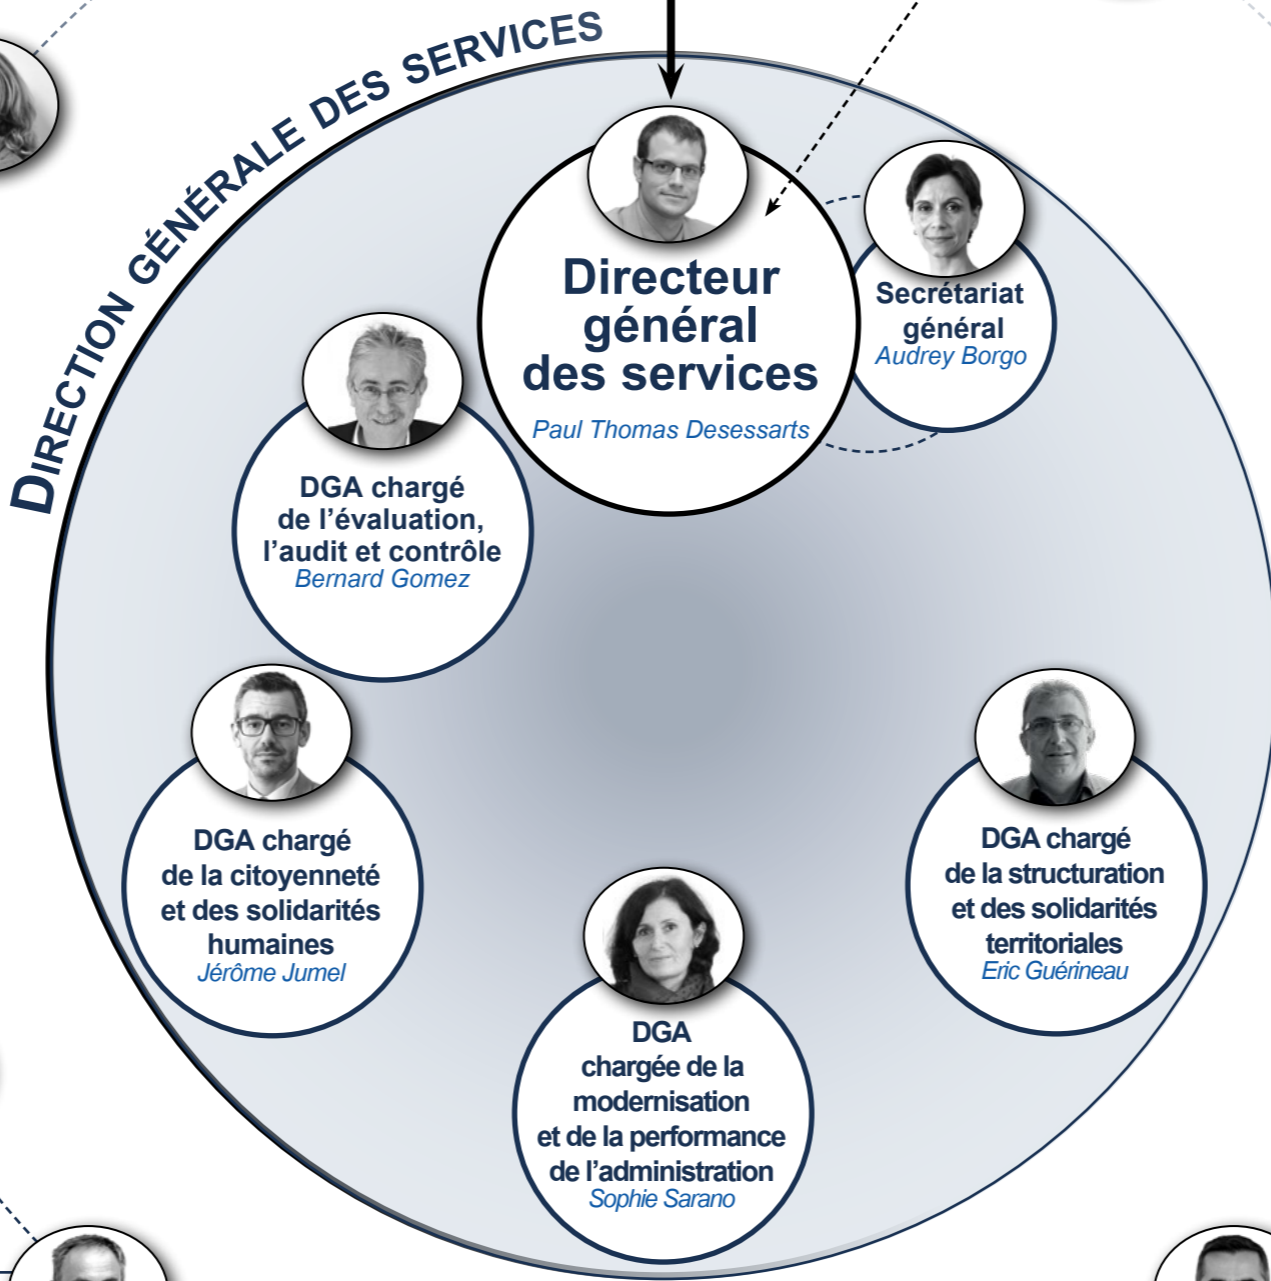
DIRECTION GÉNÉRALE DES SERVICES

Directeur général des services
Paul Thomas Desessarts

Secrétariat général
Audrey Borgo

DGA chargé de l'évaluation, l'audit et contrôle
Bernard Gomez

DGA chargé de la citoyenneté et des solidarités humaines
Jérôme Jumel

DGA chargé de la structuration et des solidarités territoriales
Eric Guérineau

DGA chargée de la modernisation et de la performance de l'administration
Sophie Sarano